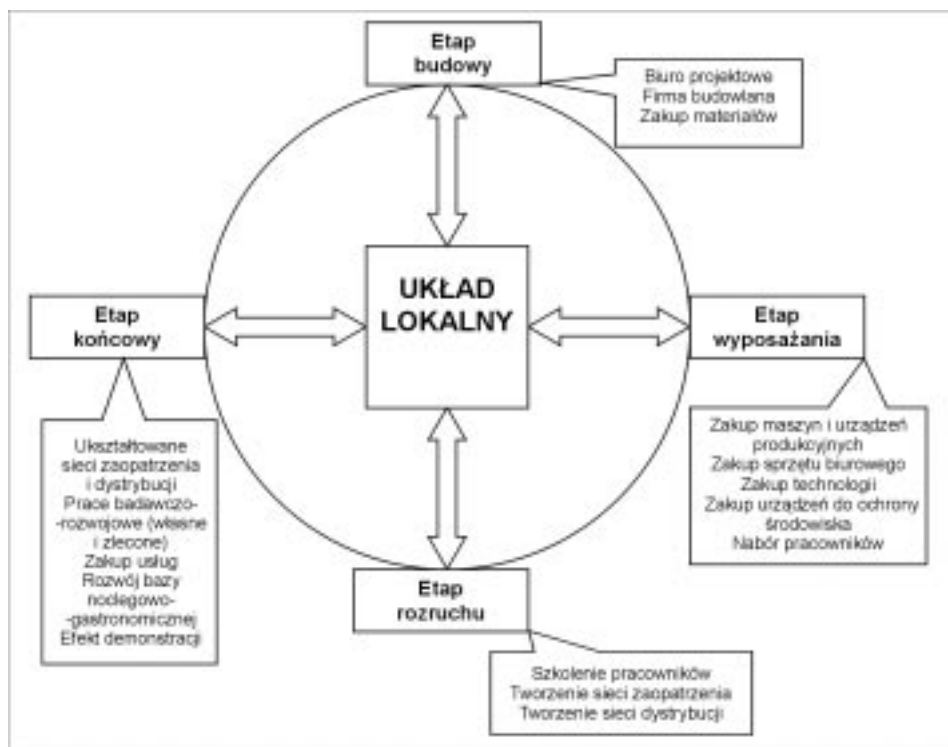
Etap budowy

Biuro projektowe
Firma budowlana
Zakup materiałów

Etap końcowy

UKŁAD LOKALNY

Etap wyposażania

Ukształtowane sieci zaopatrzenia i dystrybucji
Prace badawczo-rozwojowe (własne i zlecone)
Zakup usług
Rozwój bazy noclegowo-gastronomicznej
Efekt demonstracji

Zakup maszyn i urządzeń produkcyjnych
Zakup sprzętu biurowego
Zakup technologii
Zakup urządzeń do ochrony środowiska
Nabór pracowników

Etap rozruchu

Szkolenie pracowników
Tworzenie sieci zaopatrzenia
Tworzenie sieci dystrybucji